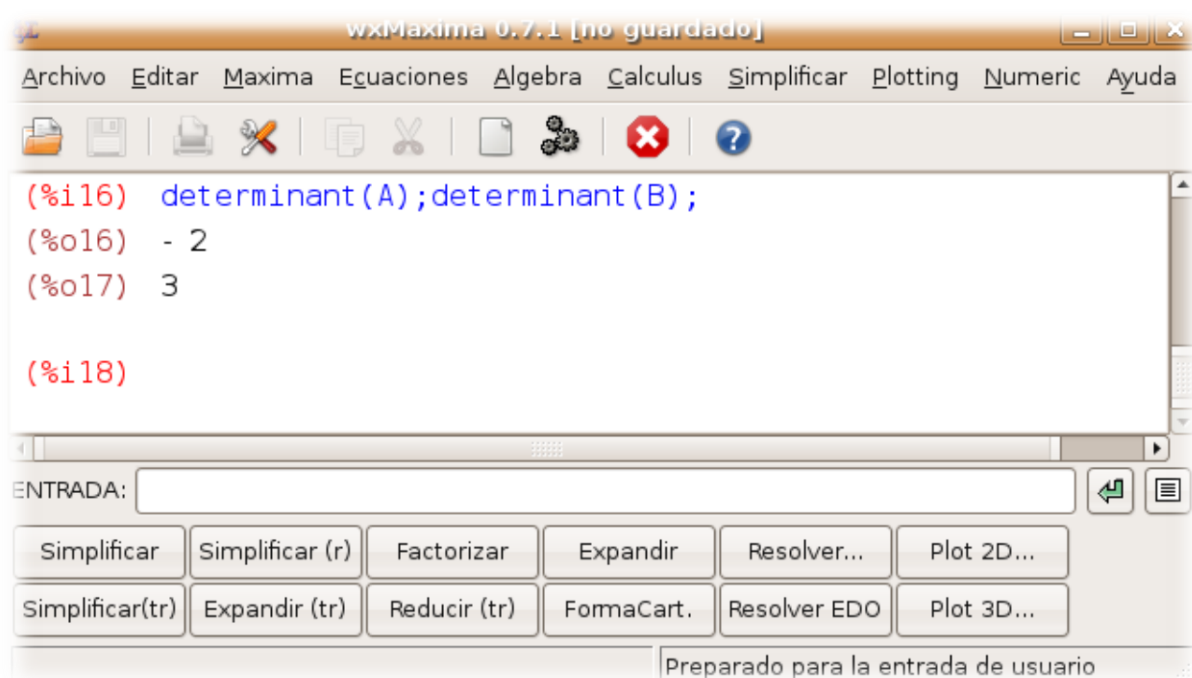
wxMaxima 0.7.1 [no guardado]

Archivo Editar Maxima Ecuaciones Algebra Calculus Simplificar Plotting Numeric Ayuda

(%i16) determinant(A);determinant(B);
(%o16) - 2
(%o17) 3

(%i18)

ENTRADA:

Simplificar | Simplificar (r) | Factorizar | Expandir | Resolver... | Plot 2D...
Simplificar(tr) | Expandir (tr) | Reducir (tr) | FormaCart. | Resolver EDO | Plot 3D...

Preparado para la entrada de usuario